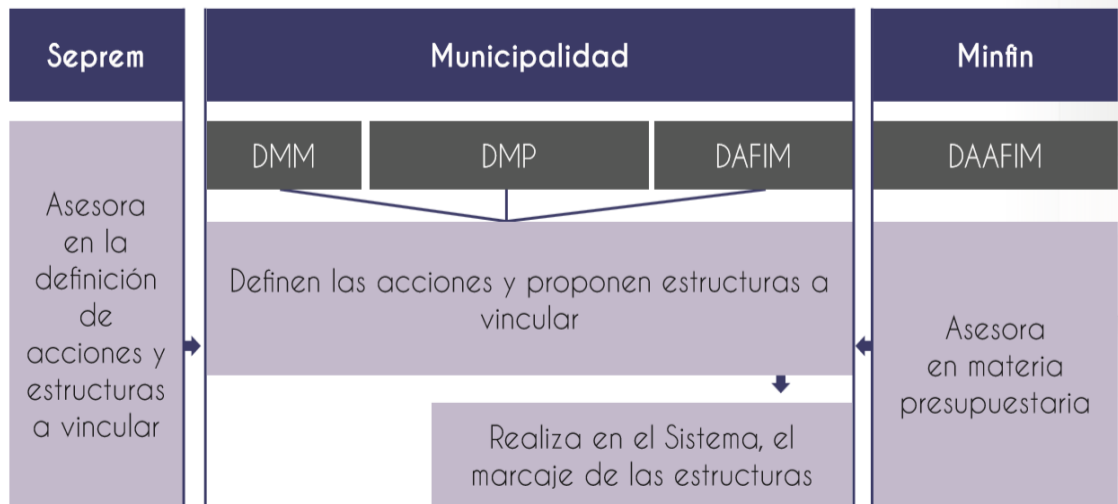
Seprem

Municipalidad

Minfin

Asesora en la definición de acciones y estructuras a vincular

DMM

DMP

DAFIM

Definen las acciones y proponen estructuras a vincular

Realiza en el Sistema, el marcaje de las estructuras

DAAFIM

Asesora en materia presupuestaria